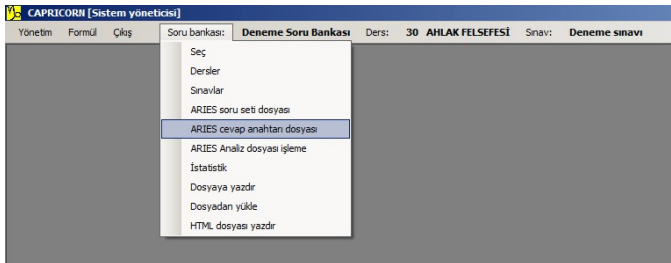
CAPRICORN [Sistem yöneticisi]

Yönetim Formül Çıkış Soru bankası: Deneme Soru Bankası Ders: 30 AHLAK FELSEFESİ Sınav: Deneme sınavı

Seç
Dersler
Sınavlar
ARIES soru seti dosyası
ARIES cevap anahtarı dosyası
ARIES Analiz dosyası işleme
İstatistik
Dosyaya yazdır
Dosyadan yükle
HTML dosyası yazdır